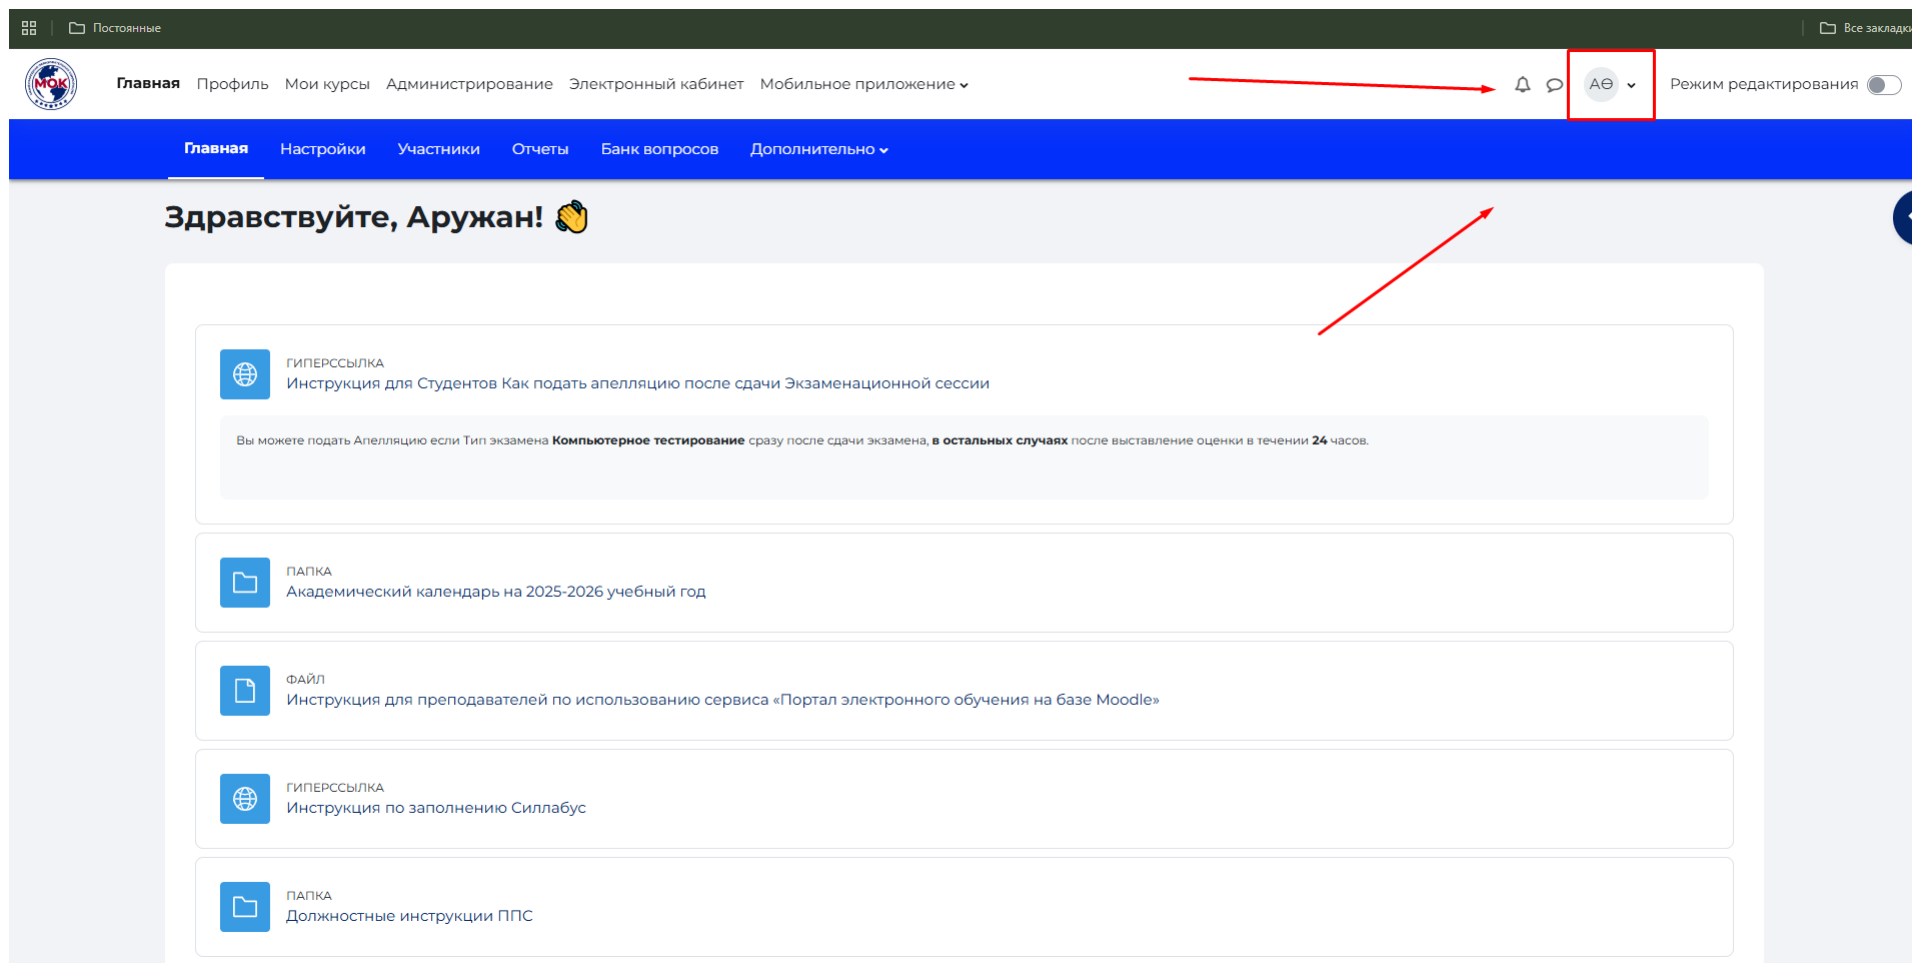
Постоянные

Все закладки

МОК

Главная Профиль Мои курсы Администрирование Электронный кабинет Мобильное приложение

АӨ

Режим редактирования

Главная Настройки Участники Отчеты Банк вопросов Дополнительно

Здравствуйте, Аружан! 👋

ГИПЕРССЫЛКА
Инструкция для Студентов Как подать апелляцию после сдачи Экзаменационной сессии

Вы можете подать Апелляцию если Тип экзамена **Компьютерное тестирование** сразу после сдачи экзамена, **в остальных случаях** после выставление оценки в течении **24** часов.

ПАПКА
Академический календарь на 2025-2026 учебный год

ФАЙЛ
Инструкция для преподавателей по использованию сервиса «Портал электронного обучения на базе Moodle»

ГИПЕРССЫЛКА
Инструкция по заполнению Силлабус

ПАПКА
Должностные инструкции ППС